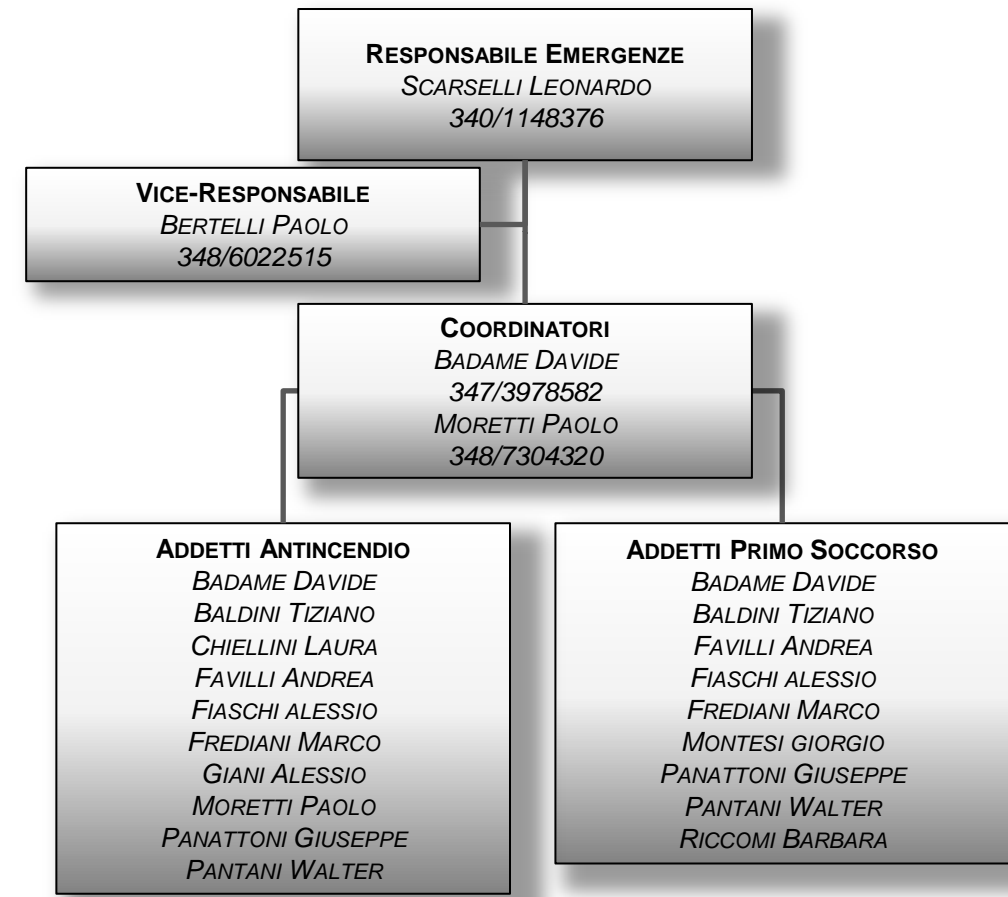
Responsabile Emergenze
Scarselli Leonardo
340/1148376

Vice-Responsabile
Bertelli Paolo
348/6022515

Coordinatori
Badame Davide
347/3978582
Moretti Paolo
348/7304320

Addetti Antincendio
Badame Davide
Baldini Tiziano
Chiellini Laura
Favilli Andrea
Fiaschi alessio
Frediani Marco
Giani Alessio
Moretti Paolo
Panattoni Giuseppe
Pantani Walter

Addetti Primo Soccorso
Badame Davide
Baldini Tiziano
Favilli Andrea
Fiaschi alessio
Frediani Marco
Montesi giorgio
Panattoni Giuseppe
Pantani Walter
Riccomi Barbara